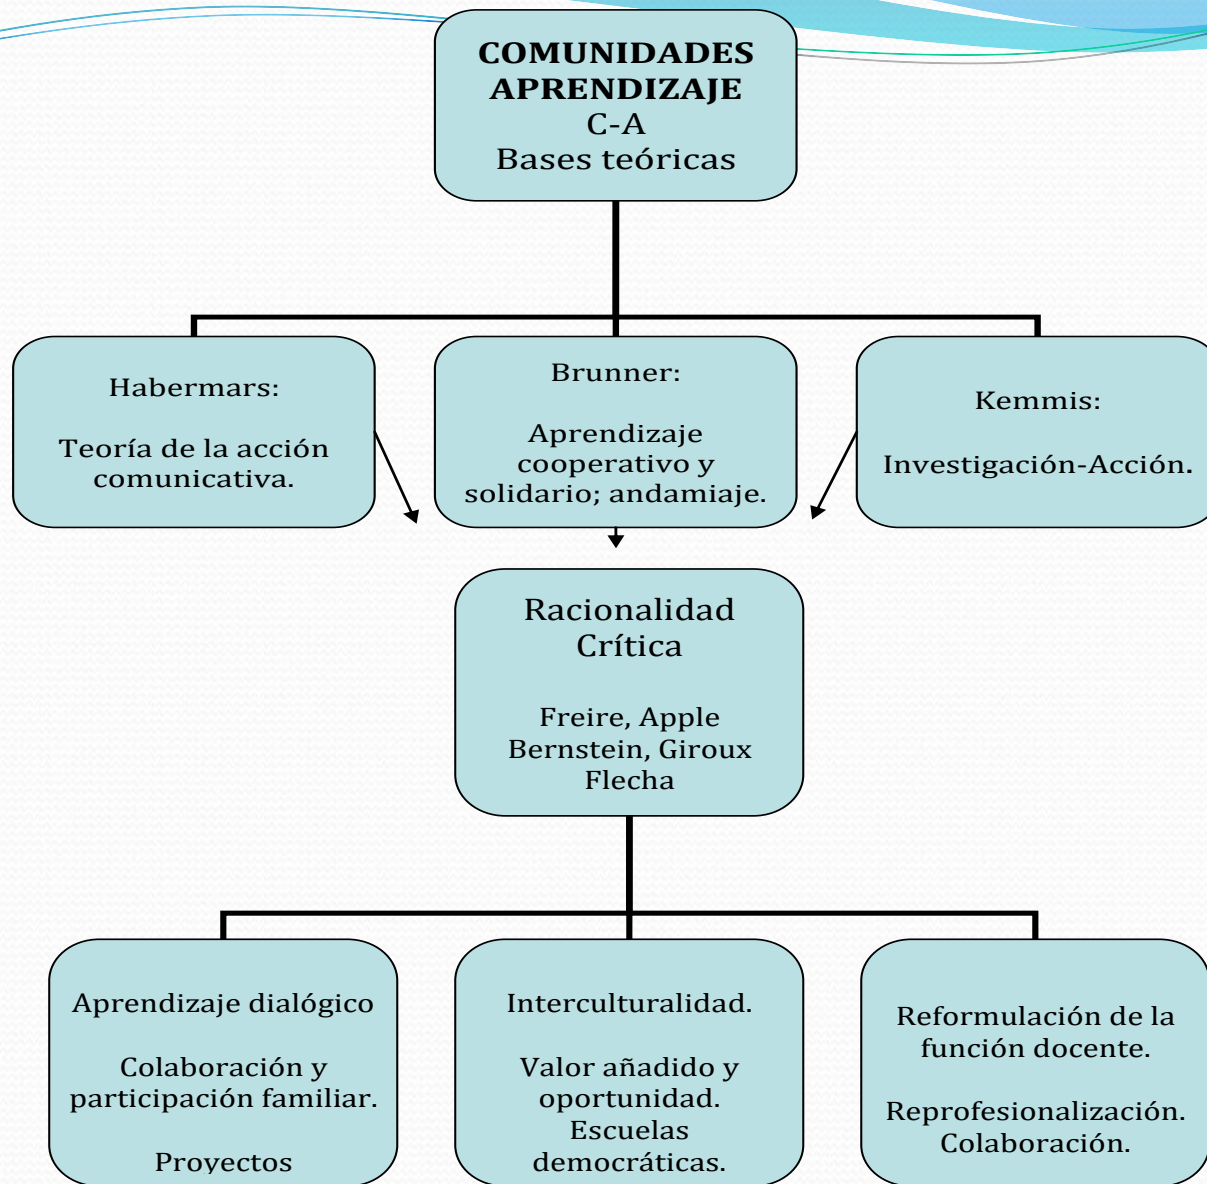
COMUNIDADES APRENDIZAJE
C-A
Bases teóricas

Habermars:

Teoría de la acción comunicativa.

Brunner:

Aprendizaje cooperativo y solidario; andamiaje.

Kemmis:

Investigación-Acción.

Racionalidad Crítica

Freire, Apple
Bernstein, Giroux
Flecha

Aprendizaje dialógico

Colaboración y participación familiar.

Proyectos

Interculturalidad.

Valor añadido y oportunidad.
Escuelas democráticas.

Reformulación de la función docente.

Reprofesionalización.
Colaboración.